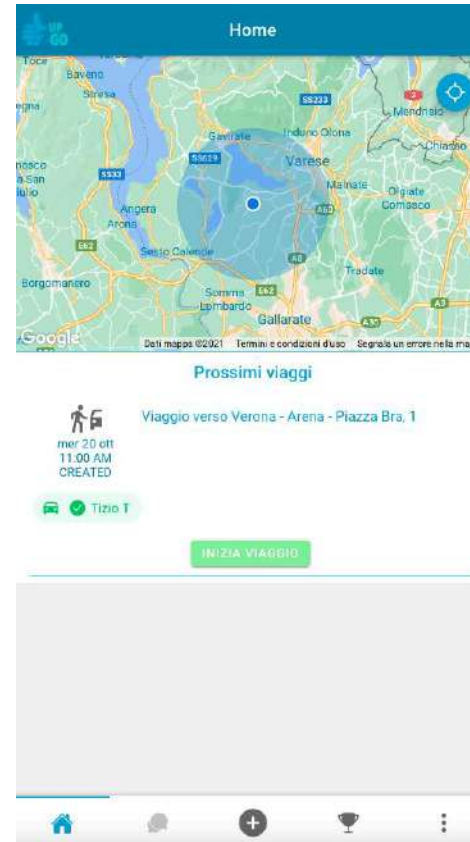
UP GO

Home

Toce
Baveno
Stresa
SS233
Mendrisio
Chiasso
Gavirate
Induno Olona
SS629
Varese
SS33
Malnate
Olgiate Comasco
Angera
Arona
A60
E62
Sesto Calende
A8
Tradate
Borgomanero
Somma Lombardo
E62
Gallarate
A9
A36
Google
Dati mappa ©2021 Termini e condizioni d'uso Segnala un errore nella ma

Prossimi viaggi

mer 20 ott
11:00 AM
CREATED

Viaggio verso Verona - Arena - Piazza Bra, 1

Tizio T

INIZIA VIAGGIO